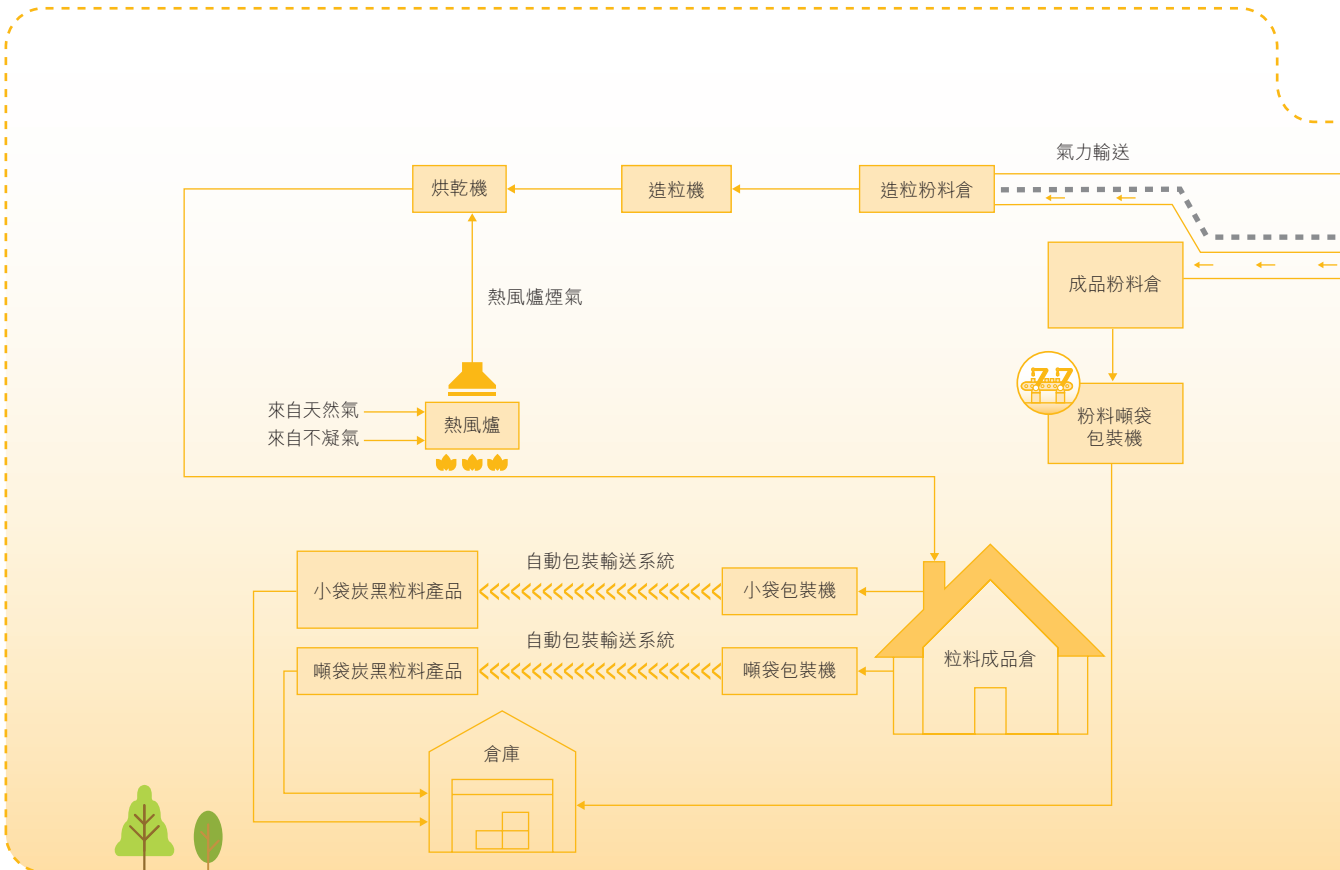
氣力輸送

烘乾機

造粒機

造粒粉料倉

熱風爐煙氣

成品粉料倉

來自天然氣

來自不凝氣

熱風爐

粉料噸袋包裝機

自動包裝輸送系統

小袋炭黑粒料產品

小袋包裝機

自動包裝輸送系統

噸袋炭黑粒料產品

噸袋包裝機

粒料成品倉

倉庫